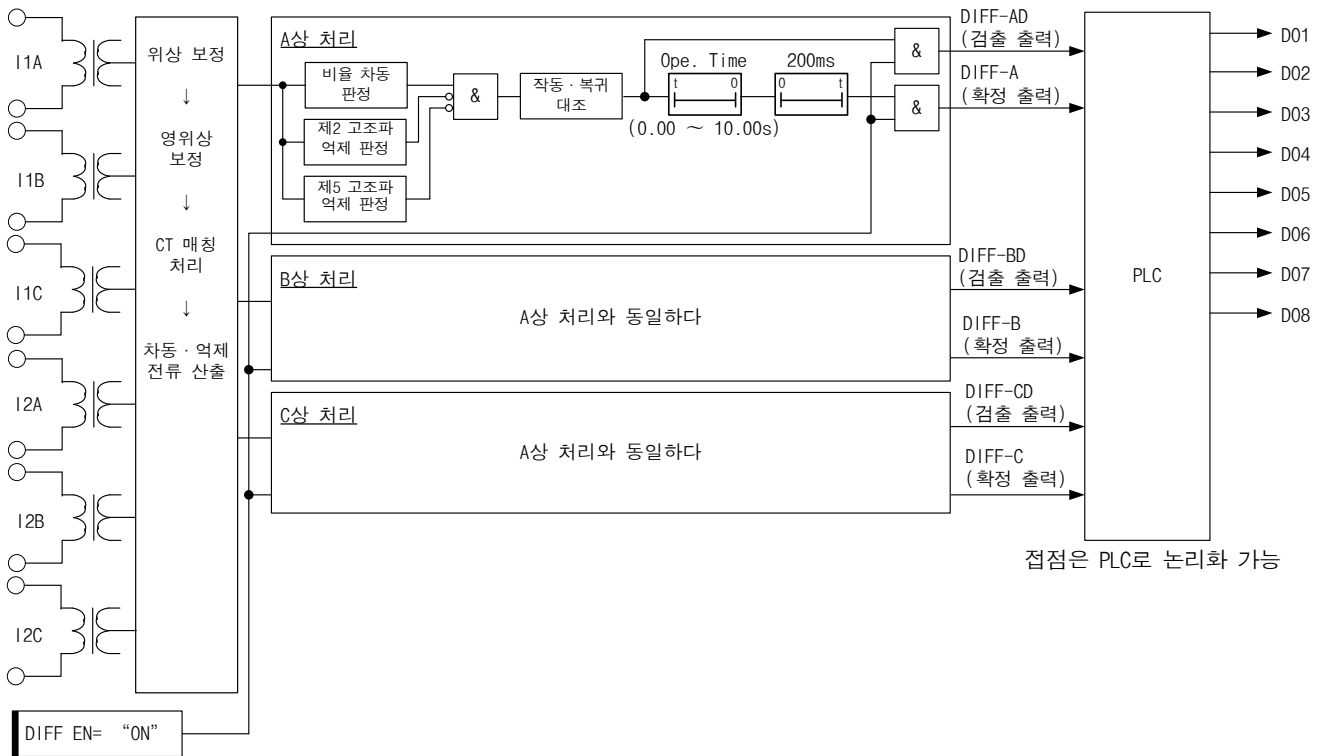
I1A

I1B

I1C

I2A

I2B

I2C

위상 보정
↓
영위상 보정
↓
CT 매칭 처리
↓
차동 · 억제 전류 산출

A상 처리

비율 차동 판정

제2 고조파 억제 판정

제5 고조파 억제 판정

&

작동 · 복귀 대조

Ope. Time

t 0

(0.00 ~ 10.00s)

200ms

0 t

&

&

DIFF-AD
(검출 출력)

DIFF-A
(확정 출력)

B상 처리

A상 처리와 동일하다

DIFF-BD
(검출 출력)

DIFF-B
(확정 출력)

C상 처리

A상 처리와 동일하다

DIFF-CD
(검출 출력)

DIFF-C
(확정 출력)

PLC

D01
D02
D03
D04
D05
D06
D07
D08

접점은 PLC로 논리화 가능

DIFF EN= “ON”